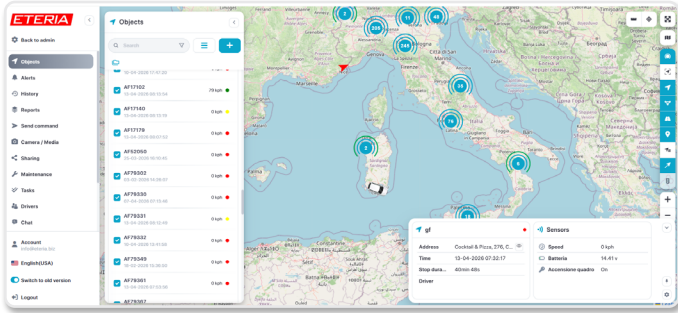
ETERIA

Back to admin
Objects
Alerts
History
Reports
Send command
Camera / Media
Sharing
Maintenance
Tasks
Drivers
Chat

Account
info@eteria.biz
English(USA)
Switch to old version
Logout

Objects

Search

AF17102
79 kph
AF17160
0 kph
AF17179
0 kph
AF52050
0 kph
AF79302
0 kph
AF79330
0 kph
AF79331
0 kph
AF79332
0 kph
AF79349
0 kph
AF79361
0 kph
AF79367

5
11
48
358
245
38
76
3
6
18

gf
Address Cocktail & Pizza, 276, C...
Time 13-04-2026 07:32:17
Stop dura... 40min 48s
Driver

Sensors
Speed 0 kph
Batteria 14.41 v
Accensione quadro On